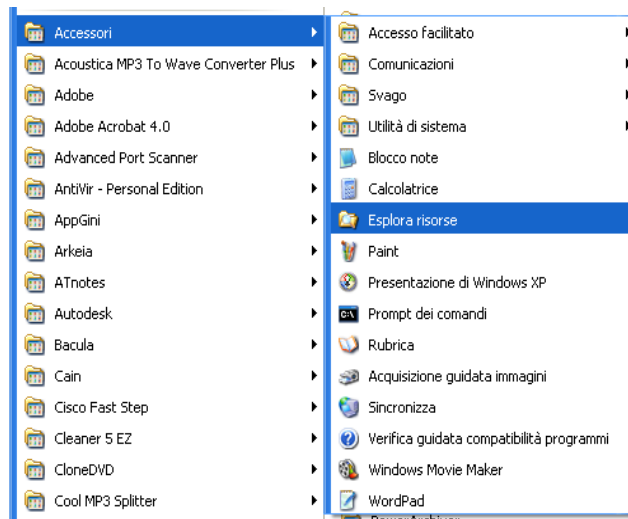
Accessori
Acoustica MP3 To Wave Converter Plus
Adobe
Adobe Acrobat 4.0
Advanced Port Scanner
AntiVir - Personal Edition
AppGini
Arkeia
ATnotes
Autodesk
Bacula
Cain
Cisco Fast Step
Cleaner 5 EZ
CloneDVD
Cool MP3 Splitter

Accesso facilitato
Comunicazioni
Svago
Utilità di sistema
Blocco note
Calcolatrice
Esplora risorse
Paint
Presentazione di Windows XP
Prompt dei comandi
Rubrica
Acquisizione guidata immagini
Sincronizza
Verifica guidata compatibilità programmi
Windows Movie Maker
WordPad
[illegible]